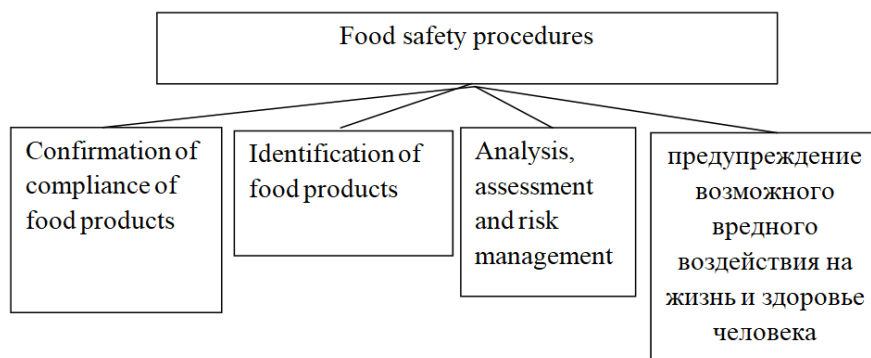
Food safety procedures

Confirmation of compliance of food products

Identification of food products

Analysis, assessment and risk management

предупреждение возможного вредного воздействия на жизнь и здоровье человека